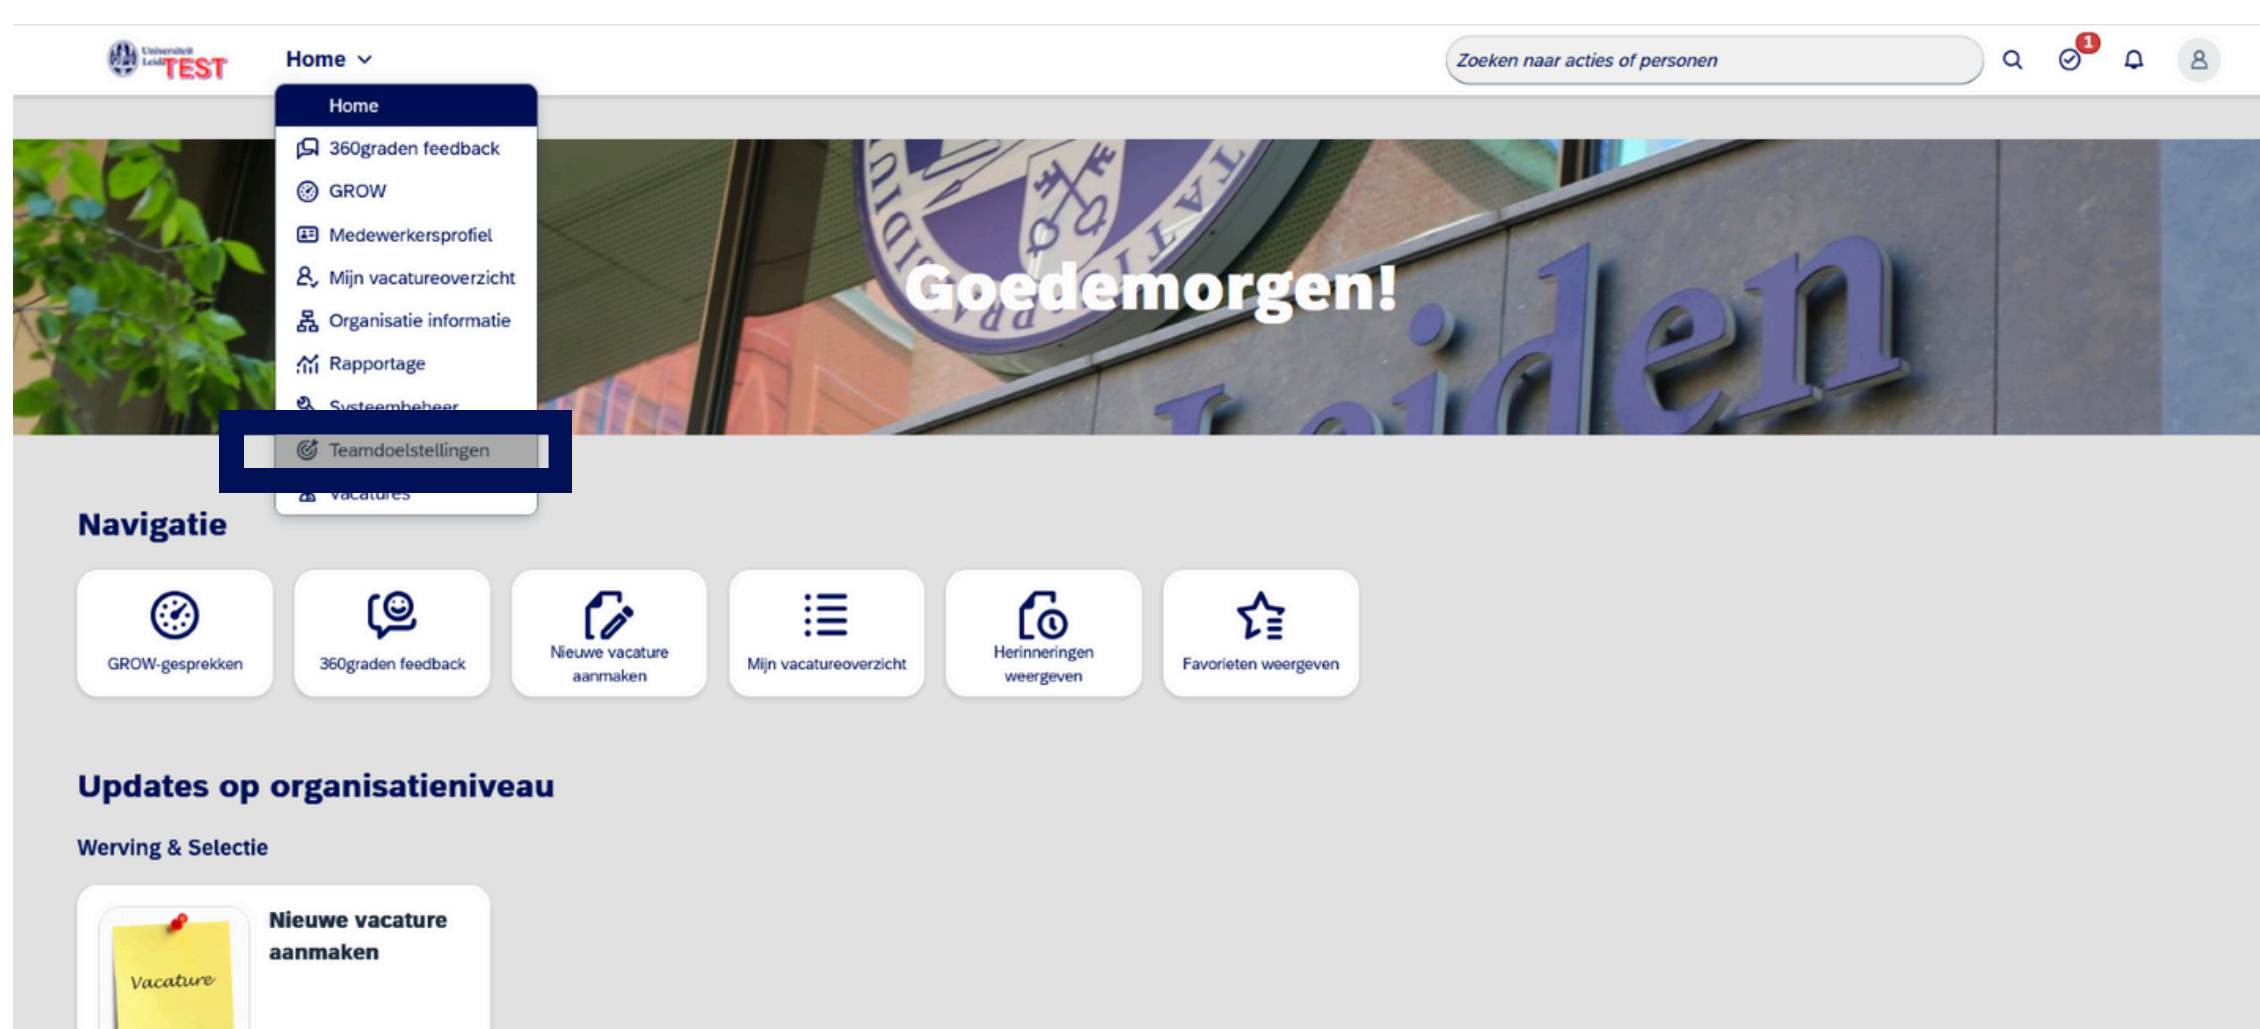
Universiteit Leiden TEST

Home

Zoeken naar acties of personen

1

Home
360graden feedback
GROW
Medewerkersprofiel
Mijn vacatureoverzicht
Organisatie informatie
Rapportage
Systeembeheer
Teamdoelstellingen
Vacatures

Goedemorgen!

Leiden

Navigatie

GROW-gesprekken
360graden feedback
Nieuwe vacature aanmaken
Mijn vacatureoverzicht
Herinneringen weergeven
Favorieten weergeven

Updates op organisatieniveau

Werving & Selectie

Vacature

Nieuwe vacature aanmaken